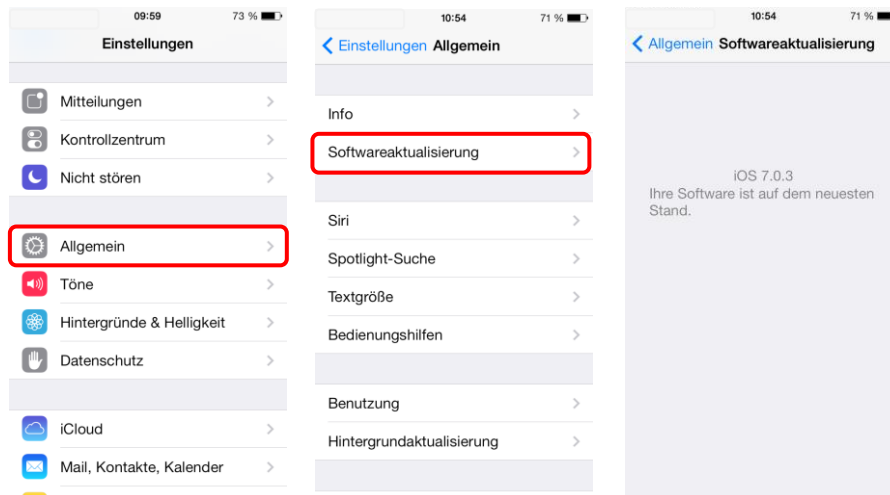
09:59
73 %
Einstellungen

Mitteilungen
Kontrollzentrum
Nicht stören

Allgemein
Töne
Hintergründe & Helligkeit
Datenschutz

iCloud
Mail, Kontakte, Kalender

10:54
71 %
Einstellungen Allgemein

Info
Softwareaktualisierung

Siri
Spotlight-Suche
Textgröße
Bedienungshilfen

Benutzung
Hintergrundaktualisierung

10:54
71 %
Allgemein Softwareaktualisierung

iOS 7.0.3
Ihre Software ist auf dem neuesten Stand.